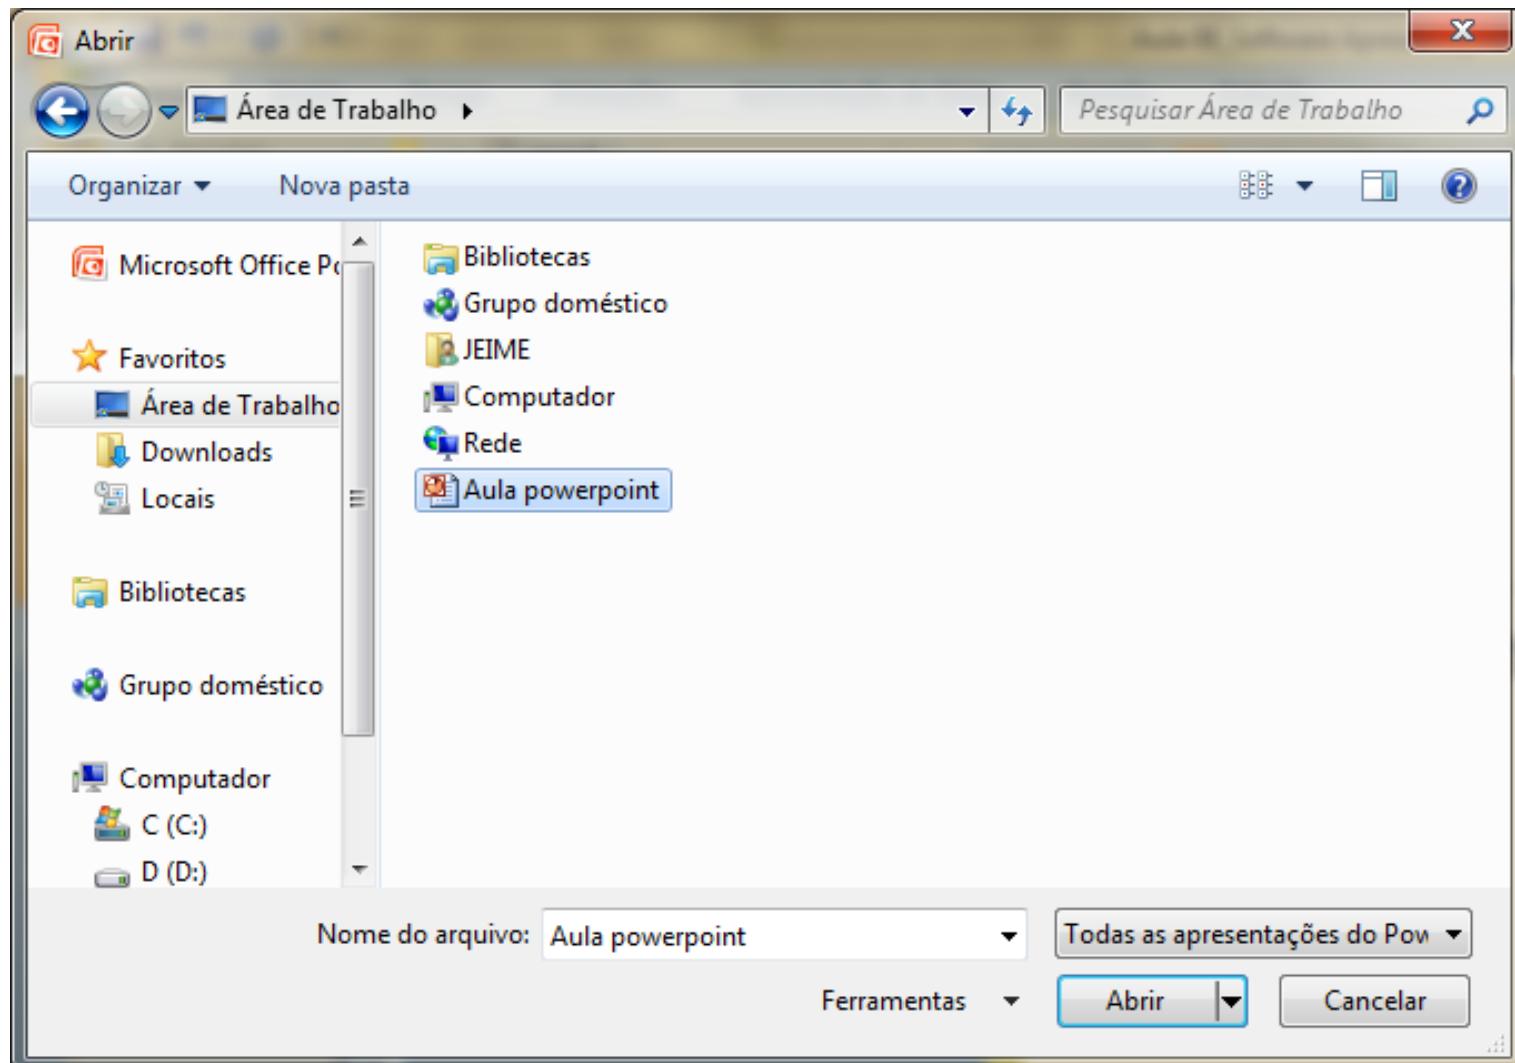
Abrir

Área de Trabalho ▸

Pesquisar Área de Trabalho

Organizar ▾ Nova pasta

Microsoft Office P

Favoritos
Área de Trabalho
Downloads
Locais

Bibliotecas

Grupo doméstico

Computador
C (C:)
D (D:)

Bibliotecas
Grupo doméstico
JEIME
Computador
Rede
Aula powerpoint

Nome do arquivo: Aula powerpoint

Todas as apresentações do Pow

Ferramentas

Abrir

Cancelar